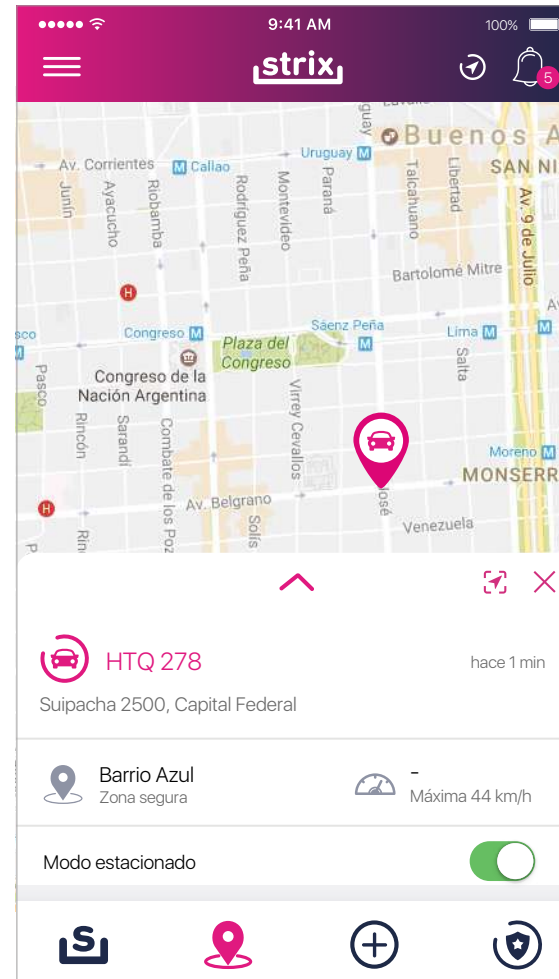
●●●●● 9:41 AM 100%

strix

5

Buenos A
SAN NI
Av. Corrientes
Callao
Uruguay
Junín
Ayacucho
Riobamba
Rodríguez Peña
Montevideo
Paraná
Talcahuano
Libertad
Av. 9 de Julio
Bartolomé Mitre
Congreso
Sáenz Peña
Lima
Plaza del Congreso
Salta
Pasco
Congreso de la Nación Argentina
Rincón
Sarandí
Combate de los Pozos
Virrey Cevallos
Moreno
MONSERR
Av. Belgrano
Solís
José
Venezuela

HTQ 278
hace 1 min
Suipacha 2500, Capital Federal

Barrio Azul
Zona segura
-
Máxima 44 km/h

Modo estacionado